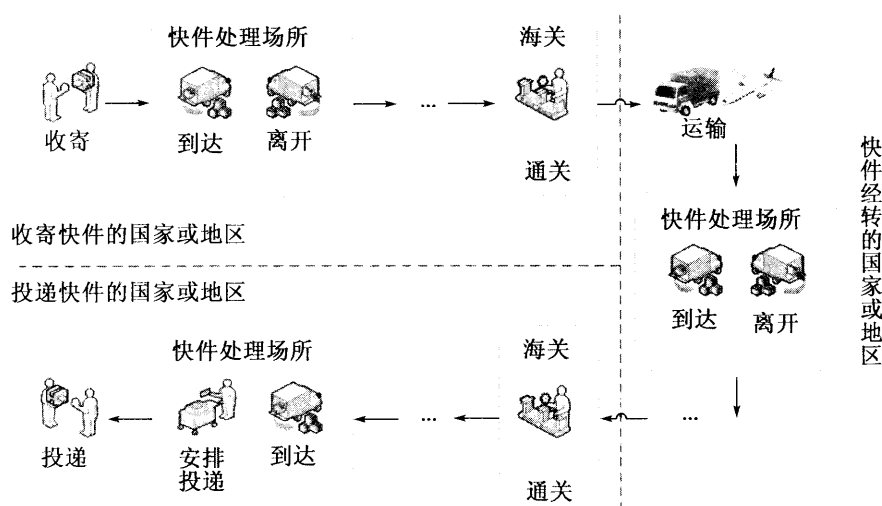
快件处理场所

海关

收寄

到达

离开

...

运输

通关

快件经转的国家或地区

收寄快件的国家或地区

快件处理场所

投递快件的国家或地区

到达

离开

快件处理场所

海关

投递

安排投递

到达

...

...

通关